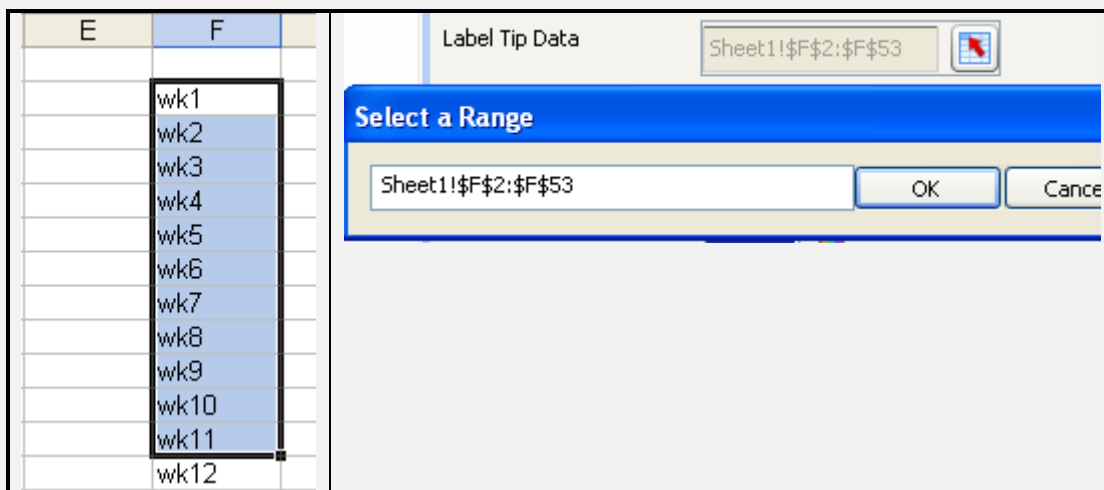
| E | F |
|---|---|
| | |
| | wk1 |
| | wk2 |
| | wk3 |
| | wk4 |
| | wk5 |
| | wk6 |
| | wk7 |
| | wk8 |
| | wk9 |
| | wk10 |
| | wk11 |
| | wk12 |

Label Tip Data Sheet1!$F$2:$F$53

Select a Range

Sheet1!$F$2:$F$53

OK

Cance